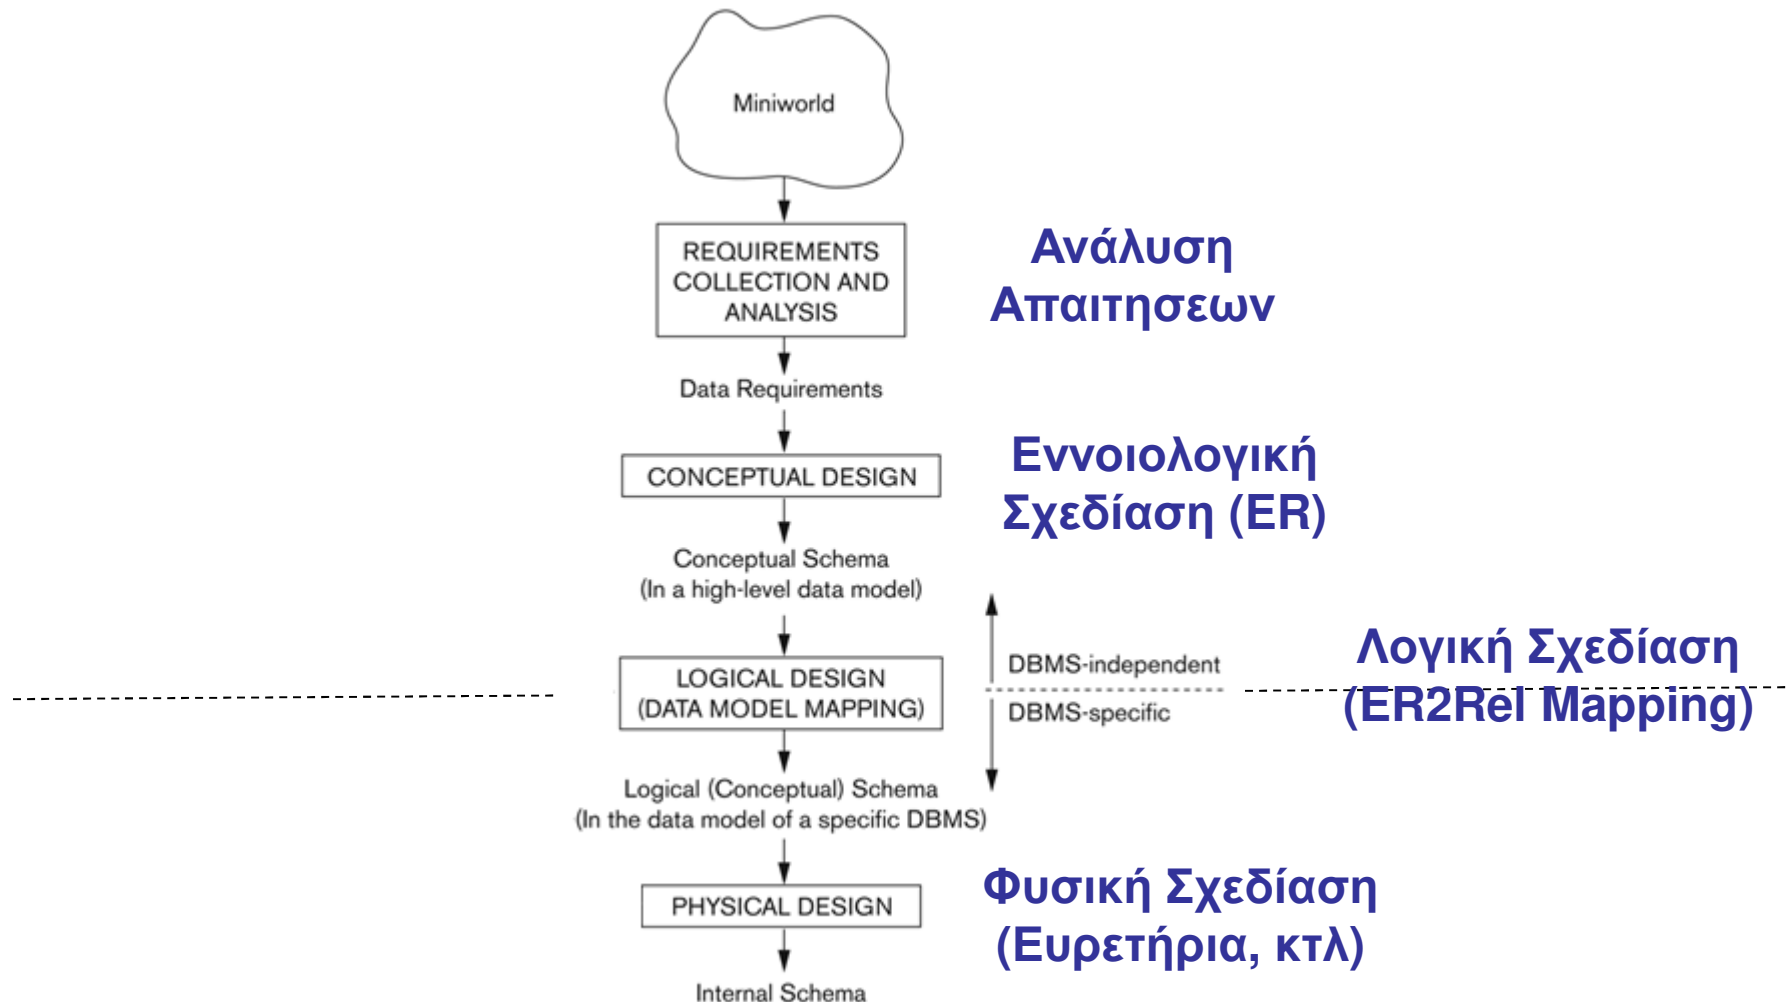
Miniworld

REQUIREMENTS COLLECTION AND ANALYSIS

Ανάλυση Απαιτησεων

Data Requirements

CONCEPTUAL DESIGN

Εννοιολογική Σχεδίαση (ER)

Conceptual Schema
(In a high-level data model)

LOGICAL DESIGN
(DATA MODEL MAPPING)

DBMS-independent

DBMS-specific

Λογική Σχεδίαση (ER2Rel Mapping)

Logical (Conceptual) Schema
(In the data model of a specific DBMS)

PHYSICAL DESIGN

Φυσική Σχεδίαση (Ευρετήρια, κτλ)

Internal Schema